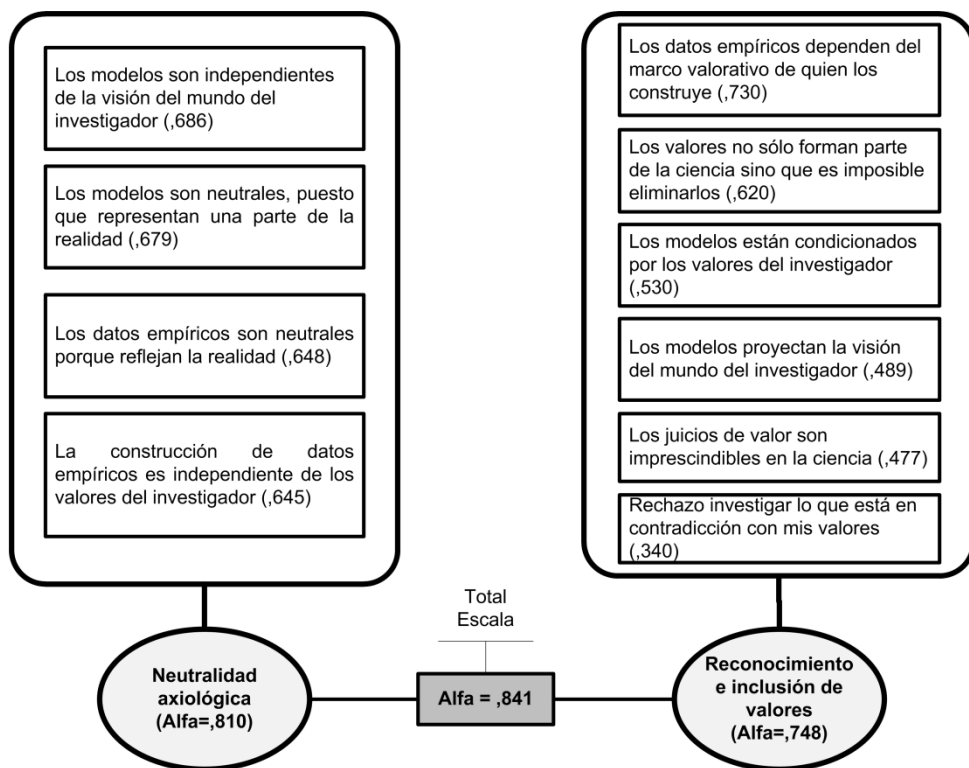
Los modelos son independientes de la visión del mundo del investigador (,686)

Los modelos son neutrales, puesto que representan una parte de la realidad (,679)

Los datos empíricos son neutrales porque reflejan la realidad (,648)

La construcción de datos empíricos es independiente de los valores del investigador (,645)

Los datos empíricos dependen del marco valorativo de quien los construye (,730)

Los valores no sólo forman parte de la ciencia sino que es imposible eliminarlos (,620)

Los modelos están condicionados por los valores del investigador (,530)

Los modelos proyectan la visión del mundo del investigador (,489)

Los juicios de valor son imprescindibles en la ciencia (,477)

Rechazo investigar lo que está en contradicción con mis valores (,340)

Total Escala

Neutralidad axiológica (Alfa=,810)

Alfa = ,841

Reconocimiento e inclusión de valores (Alfa=,748)